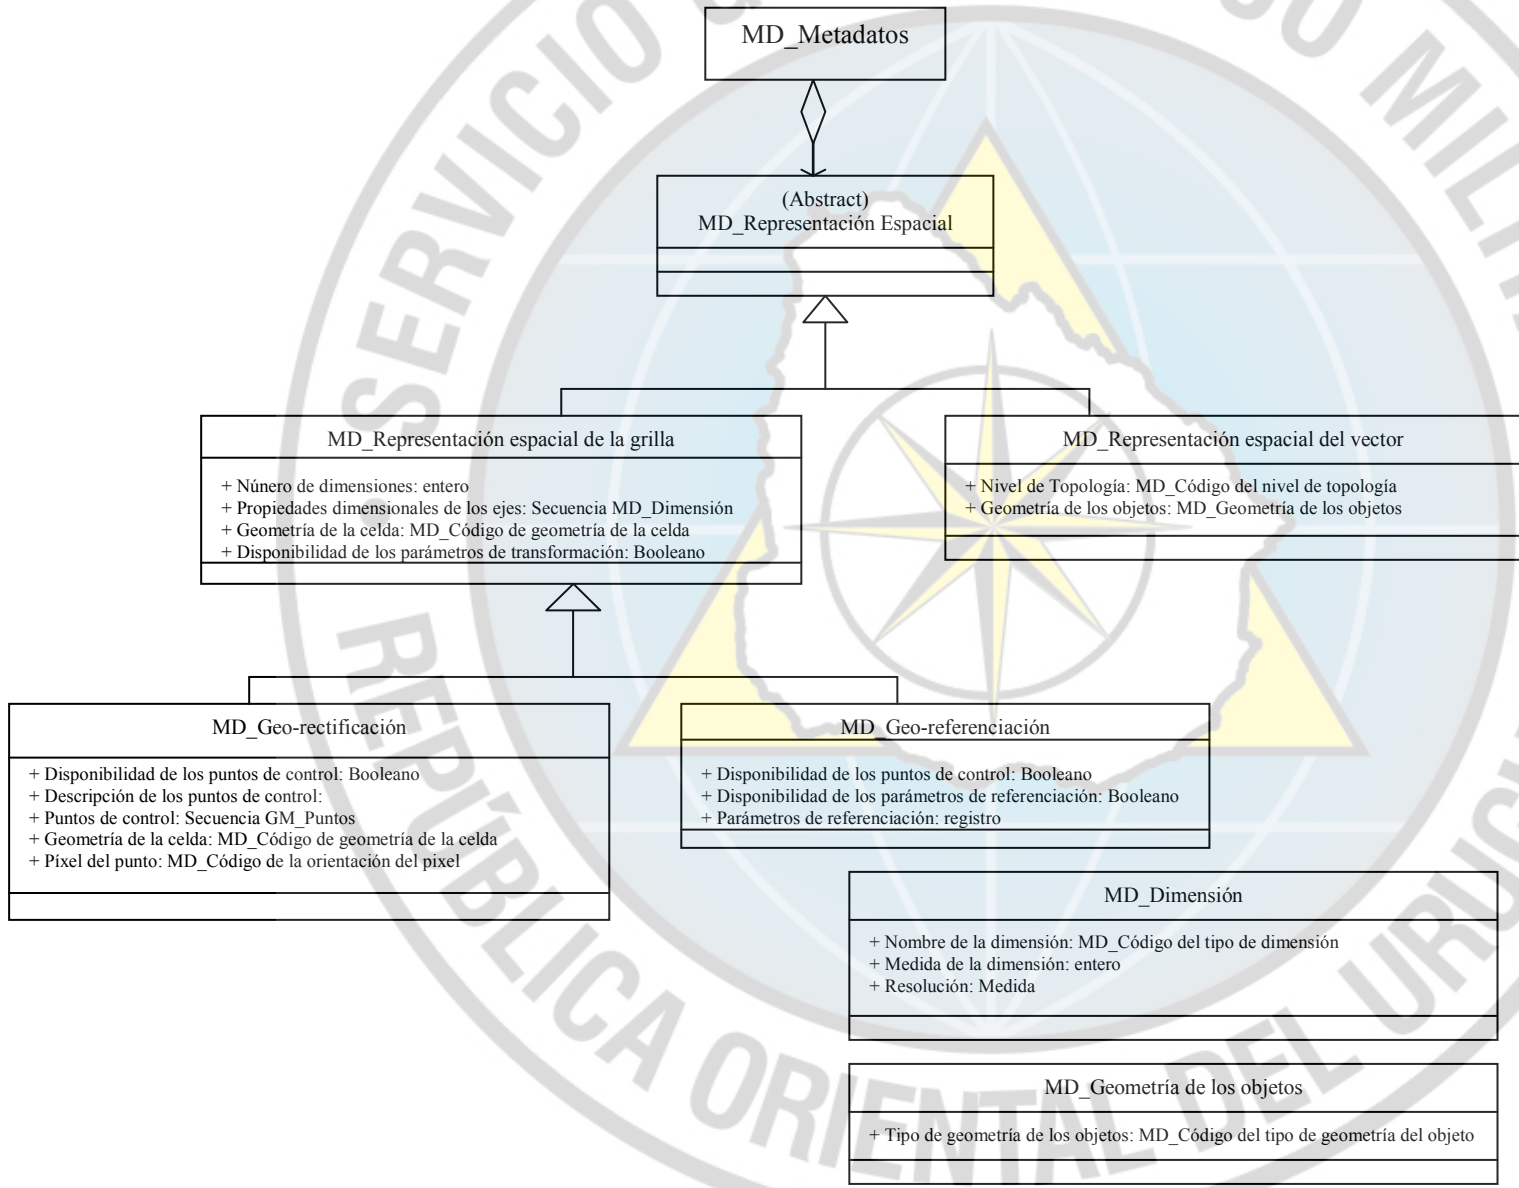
MD_Metadatos

(Abstract)
MD_Representación Espacial

MD_Representación espacial de la grilla

+ Número de dimensiones: entero
+ Propiedades dimensionales de los ejes: Secuencia MD_Dimensión
+ Geometría de la celda: MD_Código de geometría de la celda
+ Disponibilidad de los parámetros de transformación: Booleano

MD_Representación espacial del vector

+ Nivel de Topología: MD_Código del nivel de topología
+ Geometría de los objetos: MD_Geometría de los objetos

MD_Geo-rectificación

+ Disponibilidad de los puntos de control: Booleano
+ Descripción de los puntos de control:
+ Puntos de control: Secuencia GM_Puntos
+ Geometría de la celda: MD_Código de geometría de la celda
+ Píxel del punto: MD_Código de la orientación del pixel

MD_Geo-referenciación

+ Disponibilidad de los puntos de control: Booleano
+ Disponibilidad de los parámetros de referenciación: Booleano
+ Parámetros de referenciación: registro

MD_Dimensión

+ Nombre de la dimensión: MD_Código del tipo de dimensión
+ Medida de la dimensión: entero
+ Resolución: Medida

MD_Geometría de los objetos

+ Tipo de geometría de los objetos: MD_Código del tipo de geometría del objeto

SERVICIO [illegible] MILITAR
REPÚBLICA ORIENTAL DEL URU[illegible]